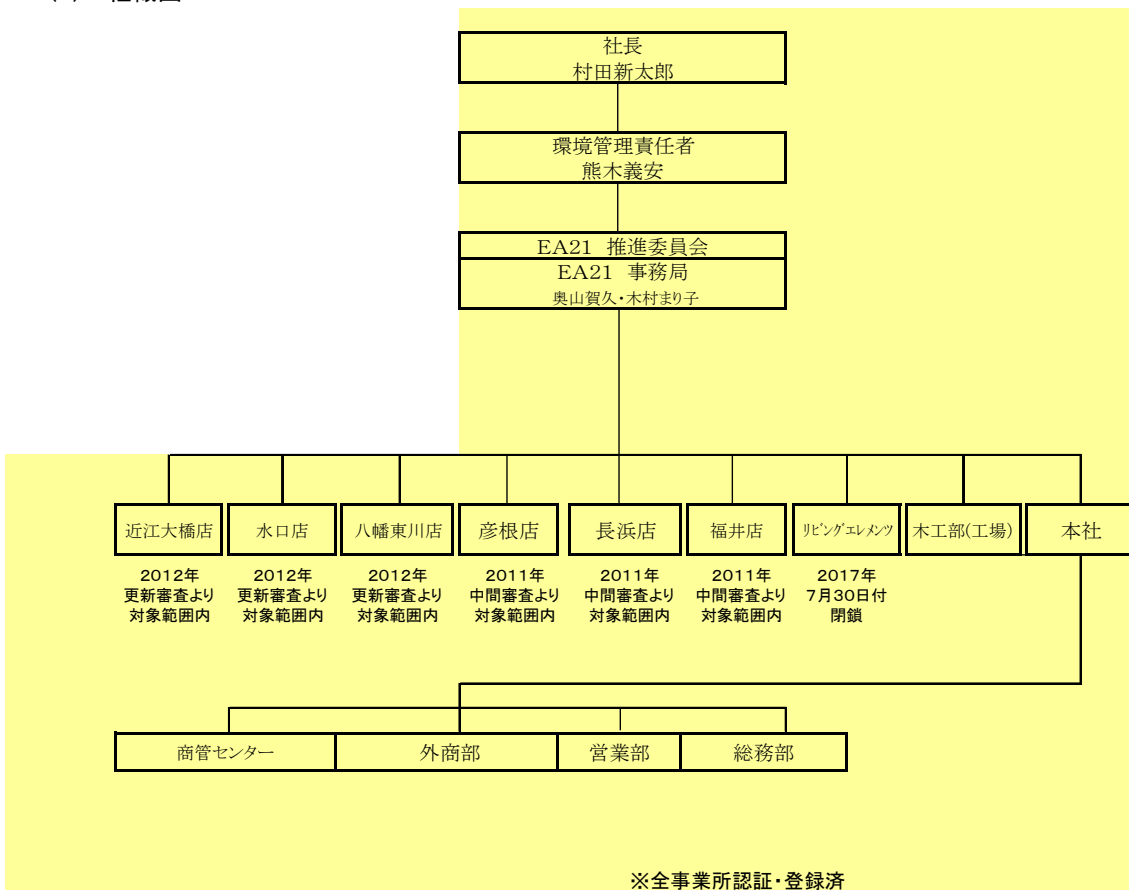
（ ） 組織図

社長
村田新太郎

環境管理責任者
熊木義安

EA21 推進委員会
EA21 事務局
奥山賀久・木村まり子

近江大橋店
2012年
更新審査より
対象範囲内

水口店
2012年
更新審査より
対象範囲内

八幡東川店
2012年
更新審査より
対象範囲内

彦根店
2011年
中間審査より
対象範囲内

長浜店
2011年
中間審査より
対象範囲内

福井店
2011年
中間審査より
対象範囲内

リビングエレメンツ
2017年
7月30日付
閉鎖

木工部(工場)

本社

商管センター

外商部

営業部

総務部

※全事業所認証・登録済